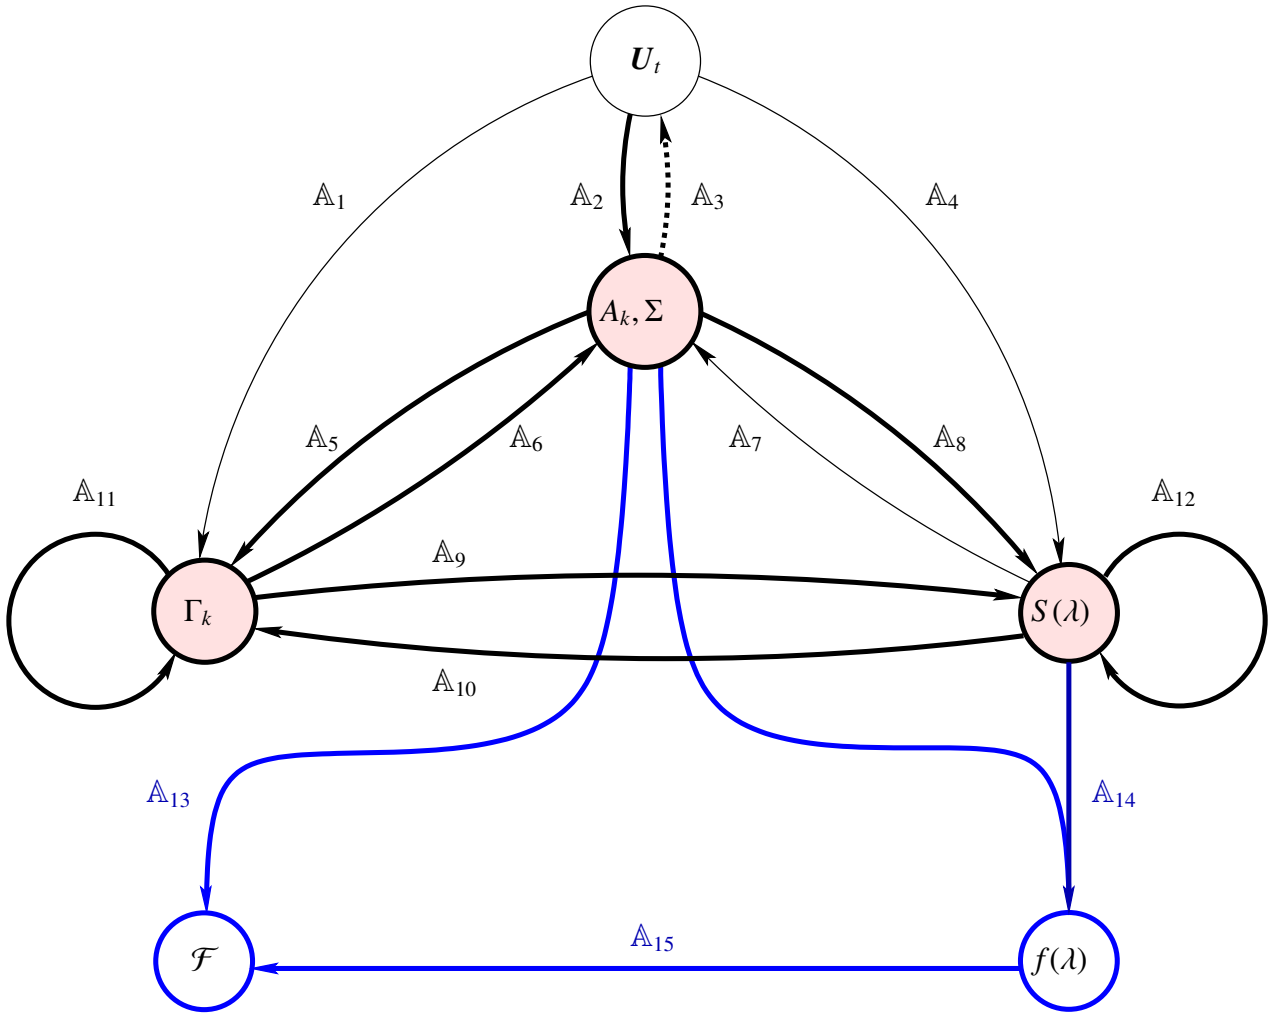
$\boldsymbol{U}_t$

$\mathbb{A}_1$ $\mathbb{A}_2$ $\mathbb{A}_3$ $\mathbb{A}_4$

$A_k, \Sigma$

$\mathbb{A}_5$ $\mathbb{A}_6$ $\mathbb{A}_7$ $\mathbb{A}_8$

$\mathbb{A}_{11}$ $\mathbb{A}_{12}$

$\mathbb{A}_9$

$\Gamma_k$ $S(\lambda)$

$\mathbb{A}_{10}$

$\mathbb{A}_{13}$ $\mathbb{A}_{14}$

$\mathbb{A}_{15}$

$\mathcal{F}$ $f(\lambda)$